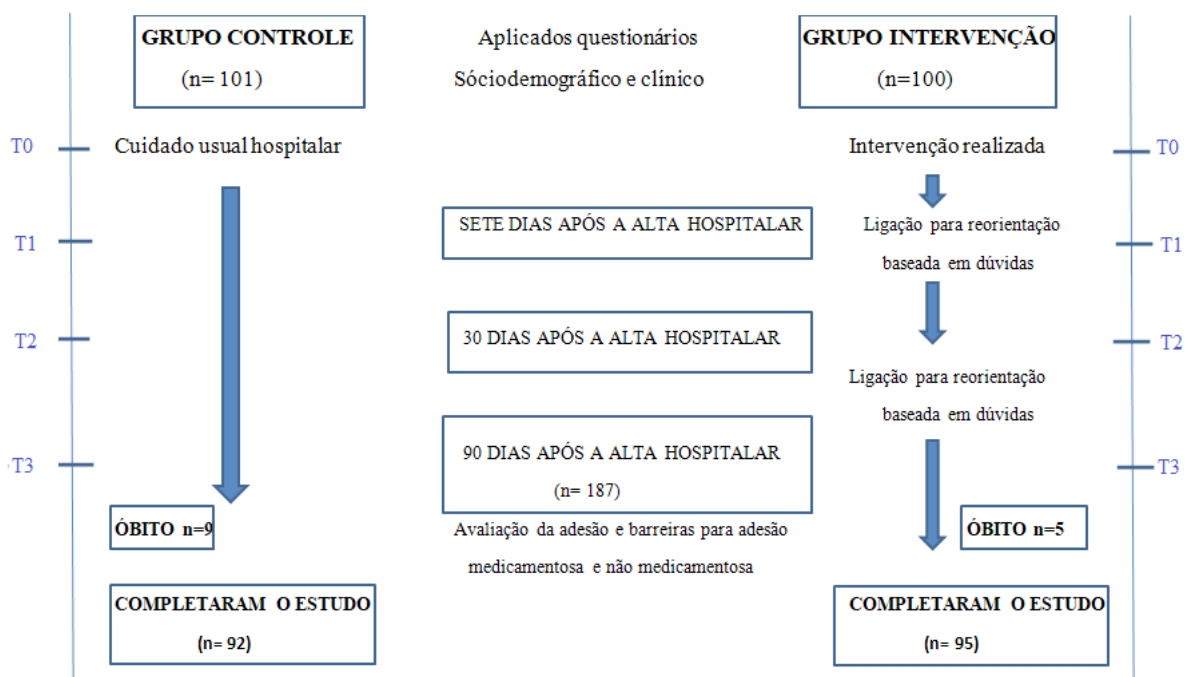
GRUPO CONTROLE

(n= 101)

Aplicados questionários

Sóciodemográfico e clínico

GRUPO INTERVENÇÃO

(n=100)

T0

Cuidado usual hospitalar

Intervenção realizada

T0

T1

SETE DIAS APÓS A ALTA HOSPITALAR

Ligação para reorientação baseada em dúvidas

T1

T2

30 DIAS APÓS A ALTA HOSPITALAR

T2

Ligação para reorientação baseada em dúvidas

T3

90 DIAS APÓS A ALTA HOSPITALAR

(n= 187)

T3

ÓBITO n=9

Avaliação da adesão e barreiras para adesão medicamentosa e não medicamentosa

ÓBITO n=5

COMPLETARAM O ESTUDO

(n= 92)

COMPLETARAM O ESTUDO

(n= 95)